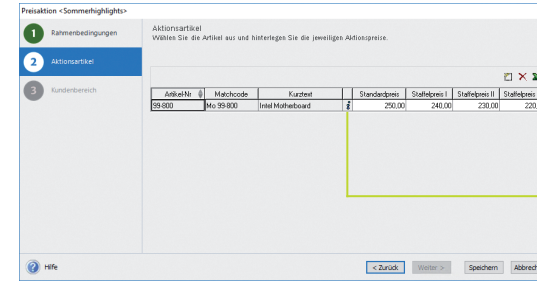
Preisaktion <Sommerhighlights>

1 Rahmenbedingungen

2 Aktionsartikel

3 Kundenbereich

Aktionsartikel
Wählen Sie die Artikel aus und hinterlegen Sie die jeweiligen Aktionspreise.

| Artikel-Nr | Matchcode | Kurztext | | Standardpreis | Staffelpreis I | Staffelpreis II | Staffelpreis |
|---|---|---|---|---|---|---|---|
| 99-800 | Mo 99-800 | Intel Motherboard | | 250,00 | 240,00 | 230,00 | 220, |

Hilfe

< Zurück

Weiter >

Speichern

Abbrech